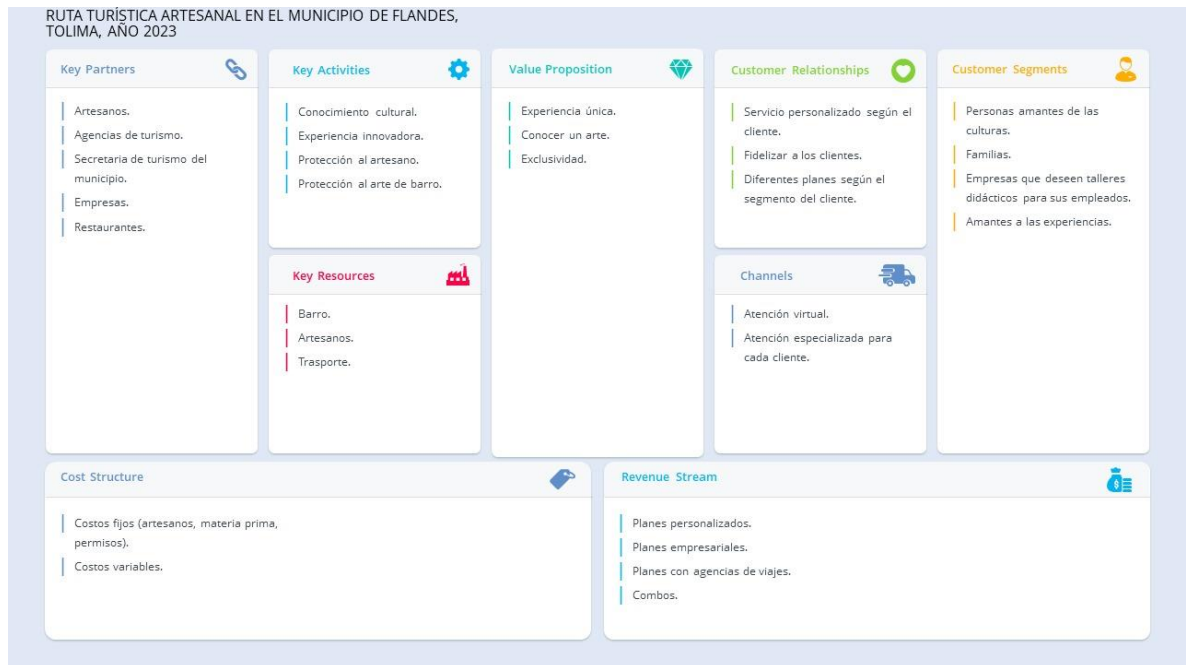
RUTA TURÍSTICA ARTESANAL EN EL MUNICIPIO DE FLANDES, TOLIMA, AÑO 2023

Key Partners

Artesanos.

Agencias de turismo.

Secretaria de turismo del municipio.

Empresas.

Restaurantes.

Key Activities

Conocimiento cultural.

Experiencia innovadora.

Protección al artesano.

Protección al arte de barro.

Key Resources

Barro.

Artesanos.

Trasporte.

Value Proposition

Experiencia única.

Conocer un arte.

Exclusividad.

Customer Relationships

Servicio personalizado según el cliente.

Fidelizar a los clientes.

Diferentes planes según el segmento del cliente.

Channels

Atención virtual.

Atención especializada para cada cliente.

Customer Segments

Personas amantes de las culturas.

Familias.

Empresas que deseen talleres didácticos para sus empleados.

Amantes a las experiencias.

Cost Structure

Costos fijos (artesanos, materia prima, permisos).

Costos variables.

Revenue Stream

Planes personalizados.

Planes empresariales.

Planes con agencias de viajes.

Combos.